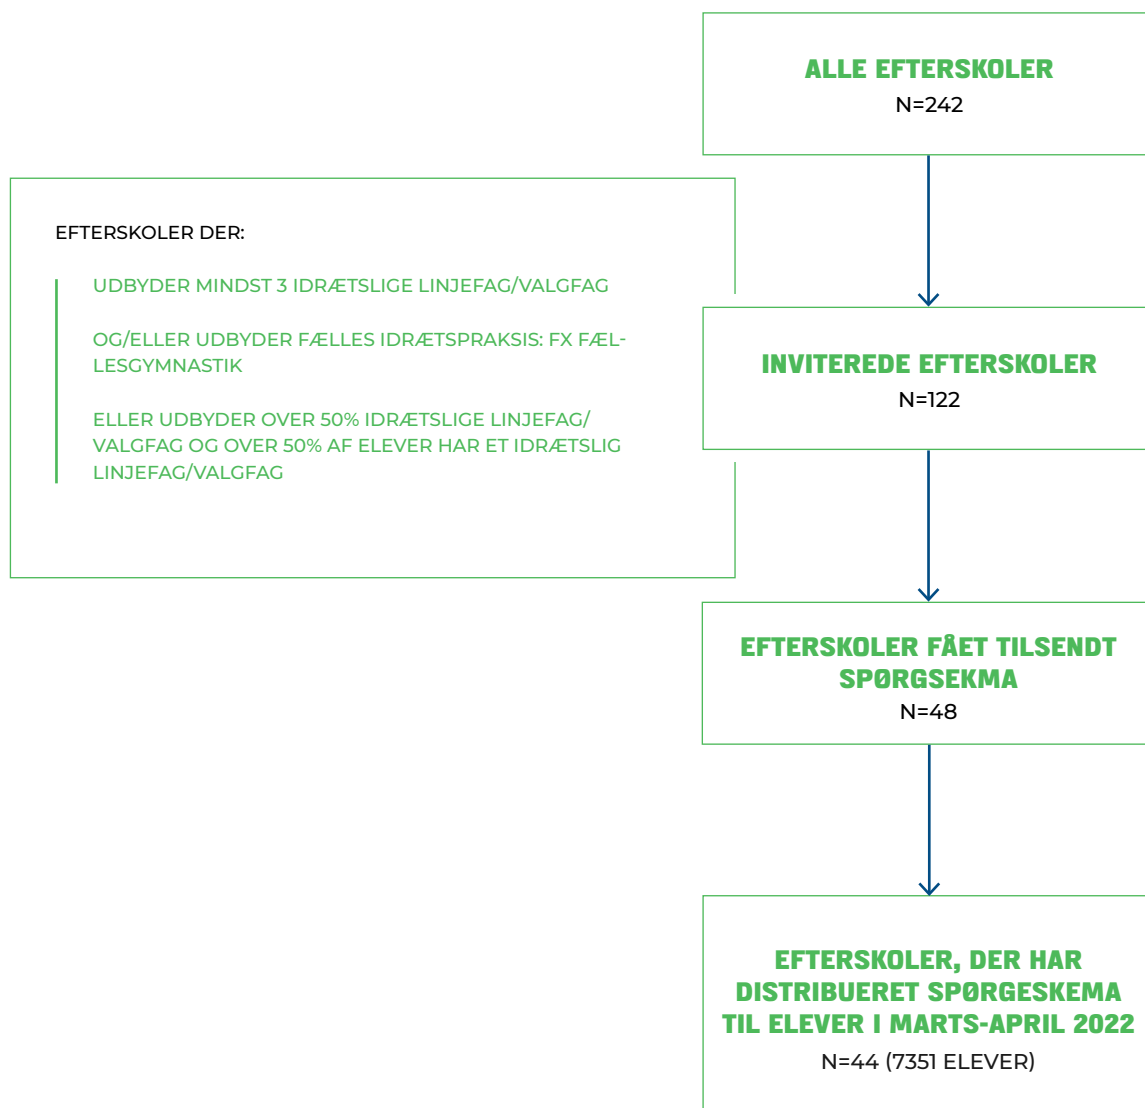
ALLE EFTERSKOLER
N=242

EFTERSKOLER DER:

UDBYDER MINDST 3 IDRÆTSLIGE LINJEFAG/VALGFAG

OG/ELLER UDBYDER FÆLLES IDRÆTSPRAKSIS: FX FÆLLESGYMNASTIK

ELLER UDBYDER OVER 50% IDRÆTSLIGE LINJEFAG/VALGFAG OG OVER 50% AF ELEVER HAR ET IDRÆTSLIG LINJEFAG/VALGFAG

INVITEREDE EFTERSKOLER
N=122

EFTERSKOLER FÅET TILSENDT SPØRGSEKMA
N=48

EFTERSKOLER, DER HAR DISTRIBUERET SPØRGESKEMA TIL ELEVER I MARTS-APRIL 2022
N=44 (7351 ELEVER)